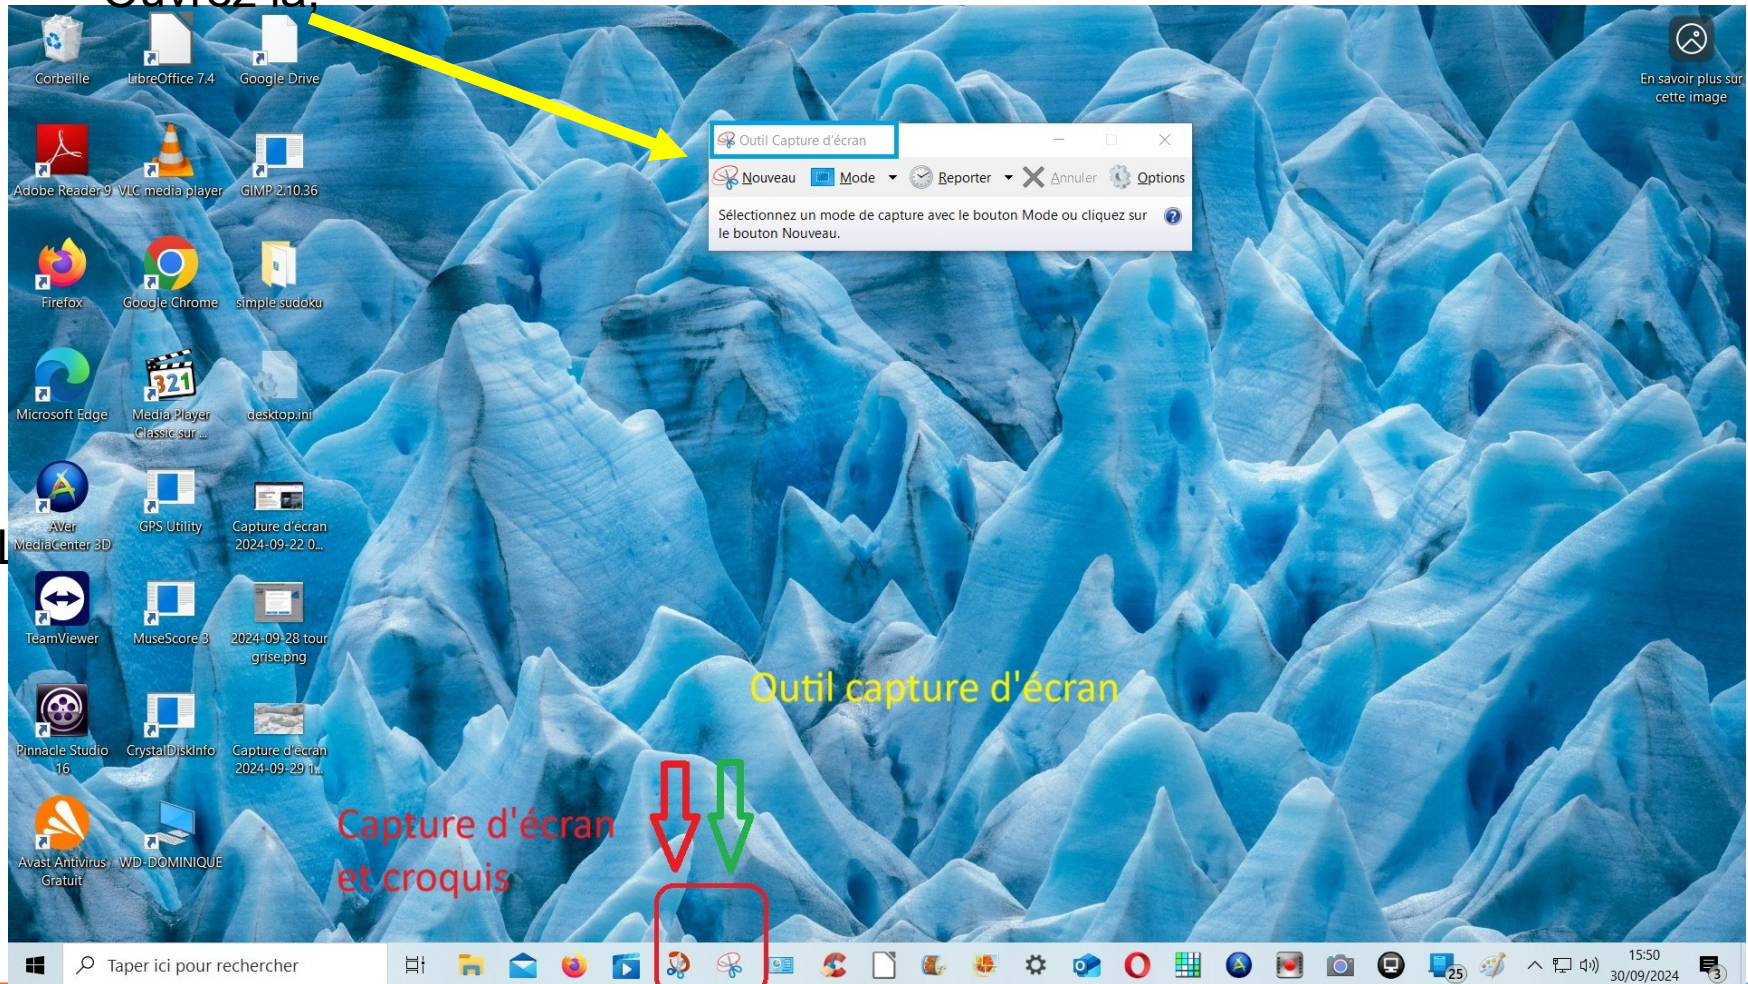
Ouvrez-la;

Corbeille
LibreOffice 7.4
Google Drive
Adobe Reader 9
VLC media player
GIMP 2.10.36
Firefox
Google Chrome
simple sudoku
Microsoft Edge
Media Player Classic sur ...
desktop.ini
AVer MediaCenter 3D
GPS Utility
Capture d'écran 2024-09-22 0...
TeamViewer
MuseScore 3
2024-09-28 tour grise.png
Pinnacle Studio 16
CrystalDiskInfo
Capture d'écran 2024-09-29 1...
Avast Antivirus Gratuit
WD-DOMINIQUE

En savoir plus sur cette image

Outil Capture d'écran
Nouveau
Mode
Reporter
Annuler
Options
Sélectionnez un mode de capture avec le bouton Mode ou cliquez sur le bouton Nouveau.

Outil capture d'écran

Capture d'écran et croquis

Taper ici pour rechercher
25
15:50
30/09/2024
3